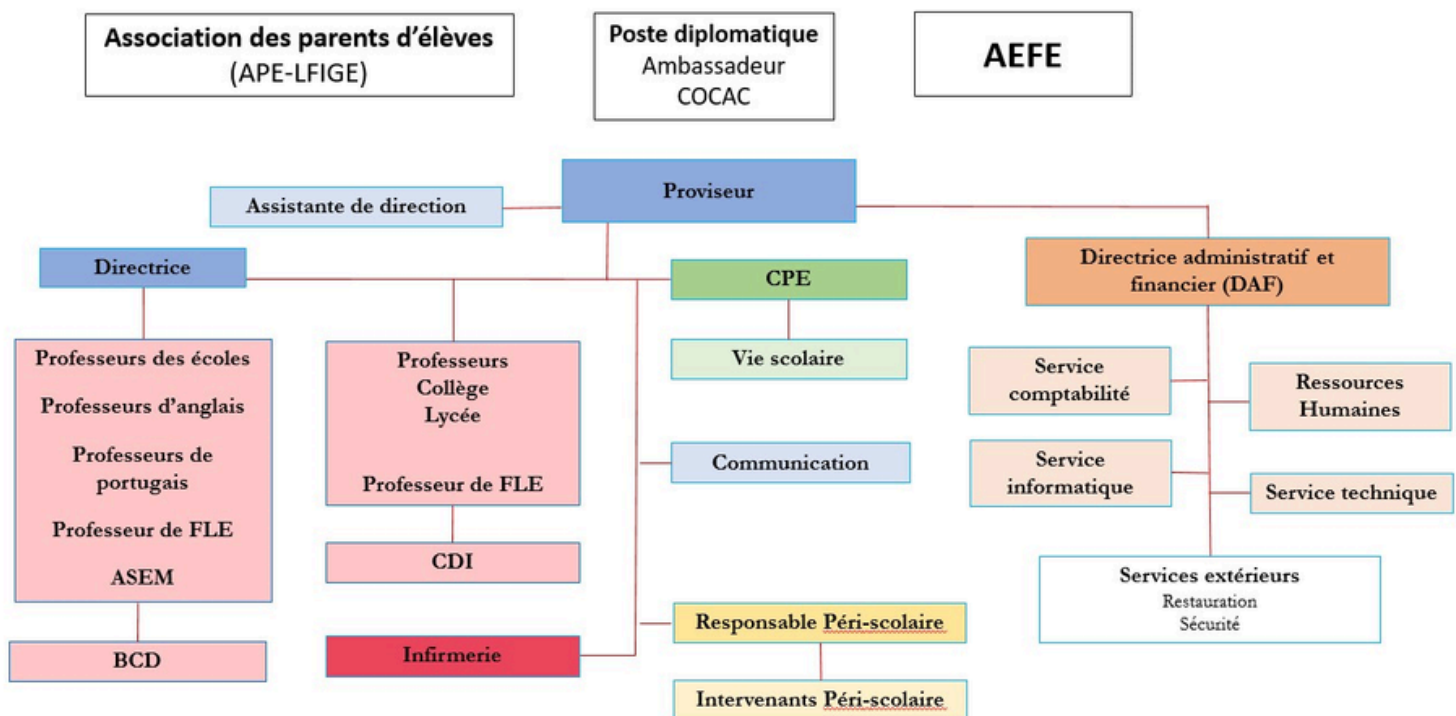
Association des parents d'élèves
(APE-LFIGE)

Poste diplomatique
Ambassadeur
COCAC

AEFE

Proviseur

Assistante de direction

Directrice

CPE

Directrice administratif et financier (DAF)

Professeurs des écoles
Professeurs d'anglais
Professeurs de portugais
Professeur de FLE
ASEM

Professeurs
Collège
Lycée
Professeur de FLE

Vie scolaire

Service comptabilité

Ressources Humaines

Communication

Service informatique

Service technique

CDI

Services extérieurs
Restauration
Sécurité

Responsable Péri-scolaire

BCD

Infirmerie

Intervenants Péri-scolaire